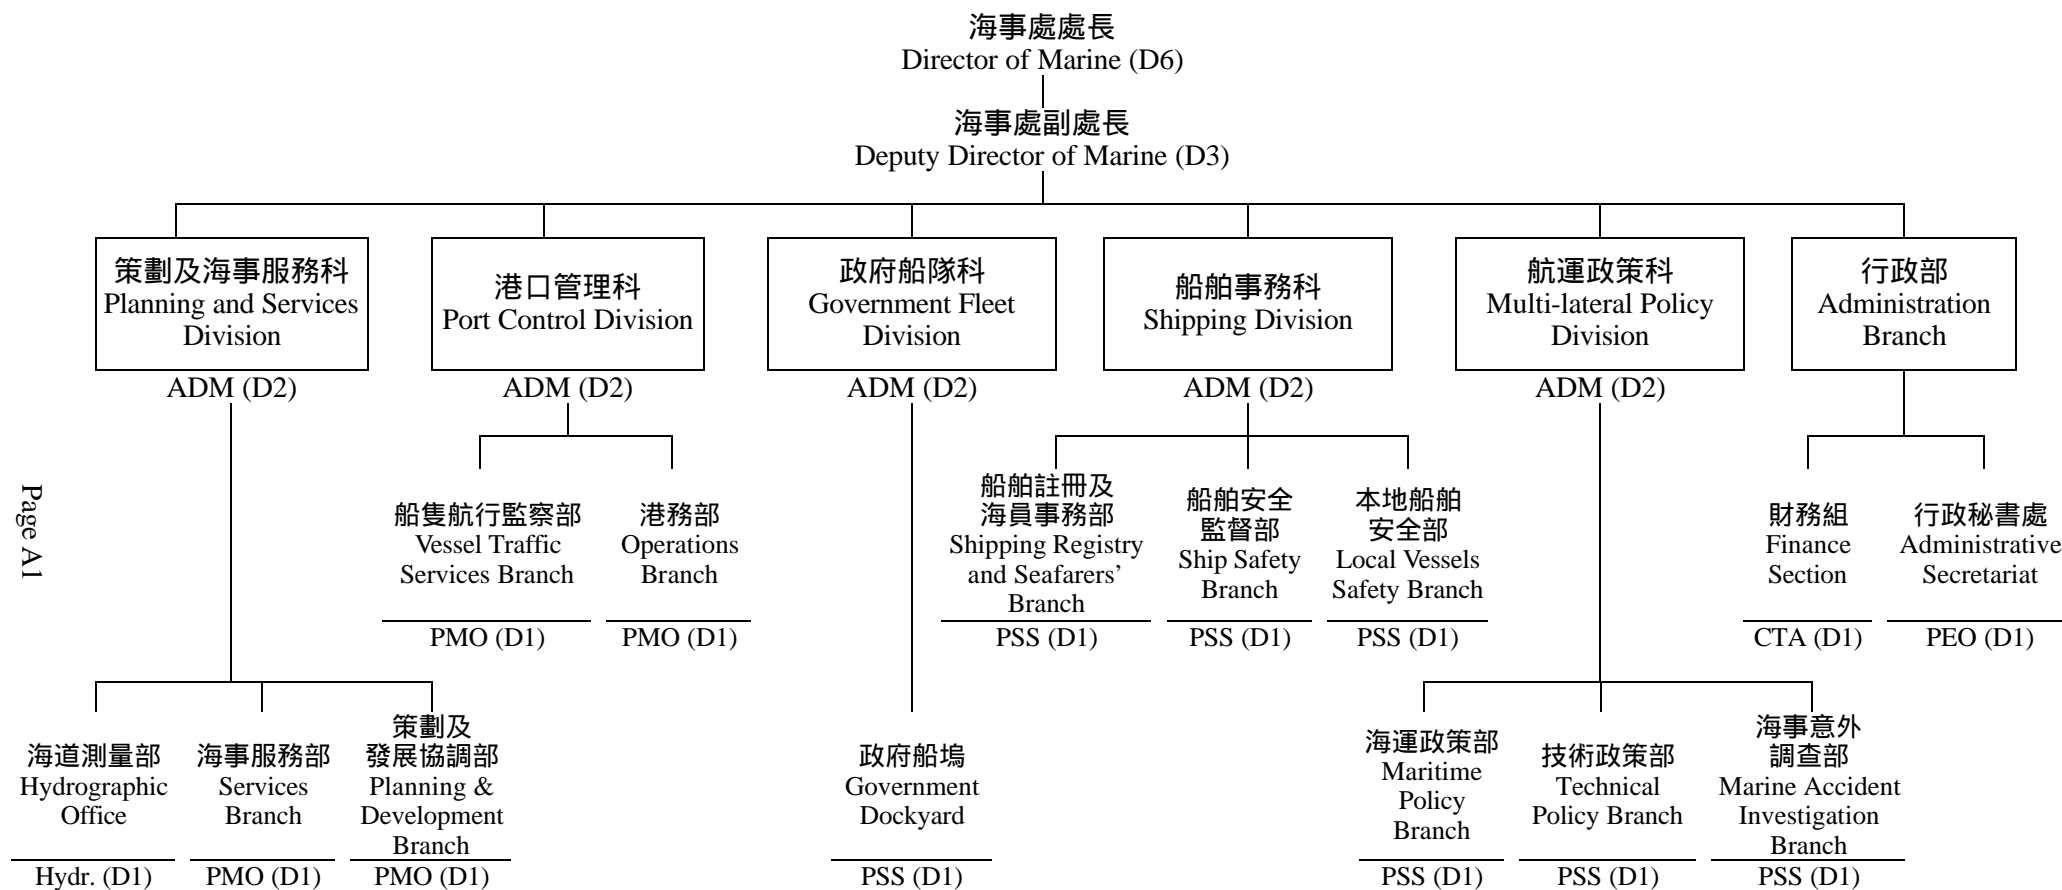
海事處處長
Director of Marine (D6)

海事處副處長
Deputy Director of Marine (D3)

策劃及海事服務科
Planning and Services Division
ADM (D2)

港口管理科
Port Control Division
ADM (D2)

政府船隊科
Government Fleet Division
ADM (D2)

船舶事務科
Shipping Division
ADM (D2)

航運政策科
Multi-lateral Policy Division
ADM (D2)

行政部
Administration Branch

Page A1

船隻航行監察部
Vessel Traffic Services Branch
PMO (D1)

港務部
Operations Branch
PMO (D1)

船舶註冊及海員事務部
Shipping Registry and Seafarers' Branch
PSS (D1)

船舶安全監督部
Ship Safety Branch
PSS (D1)

本地船舶安全部
Local Vessels Safety Branch
PSS (D1)

財務組
Finance Section
CTA (D1)

行政秘書處
Administrative Secretariat
PEO (D1)

海道測量部
Hydrographic Office
Hydr. (D1)

海事服務部
Services Branch
PMO (D1)

策劃及發展協調部
Planning & Development Branch
PMO (D1)

政府船塢
Government Dockyard
PSS (D1)

海運政策部
Maritime Policy Branch
PSS (D1)

技術政策部
Technical Policy Branch
PSS (D1)

海事意外調查部
Marine Accident Investigation Branch
PSS (D1)